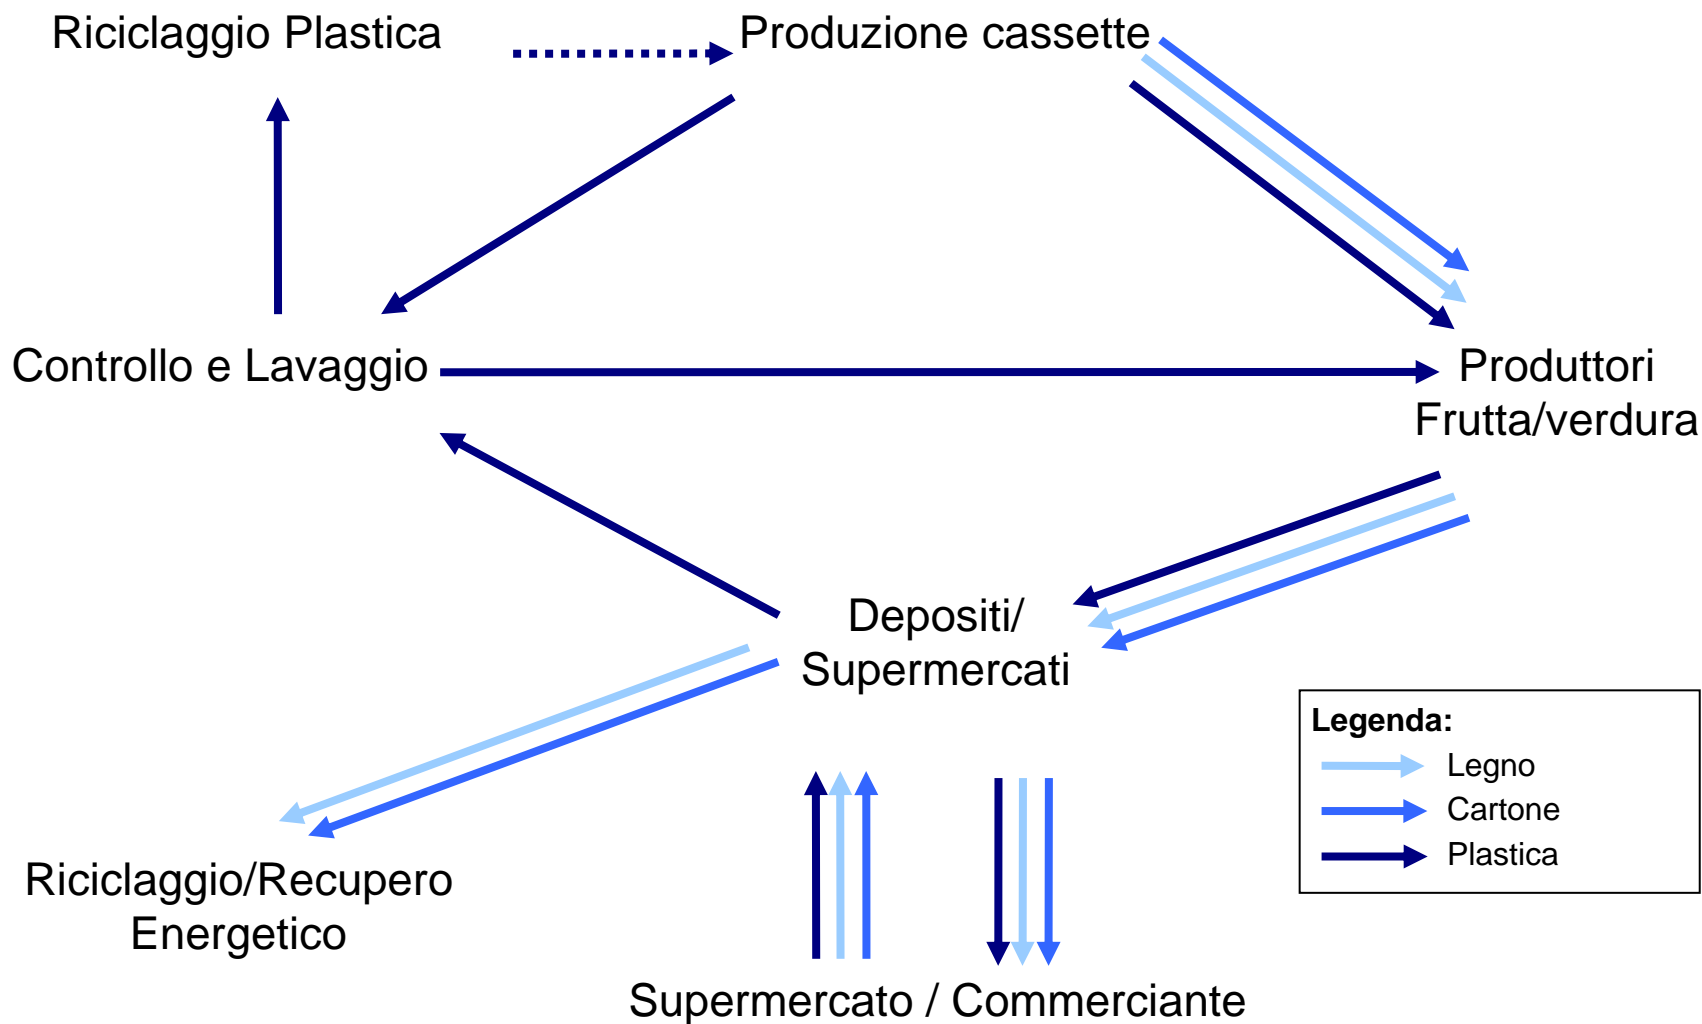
Riciclaggio Plastica

Produzione cassette

Controllo e Lavaggio

Produttori Frutta/verdura

Depositi/ Supermercati

Riciclaggio/Recupero Energetico

Supermercato / Commerciante

Legenda:
Legno
Cartone
Plastica